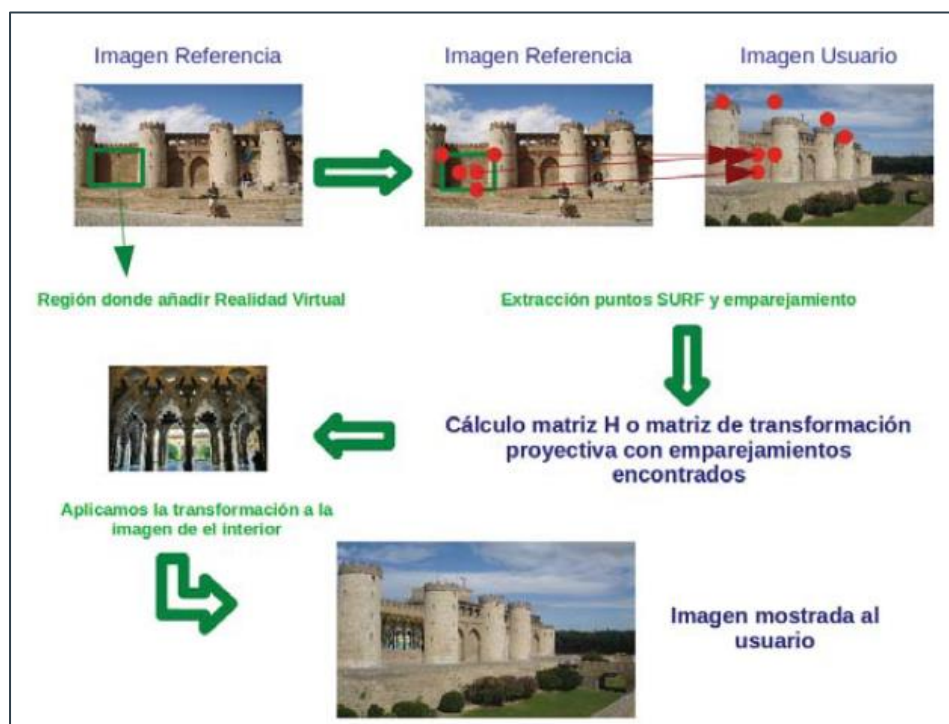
Imagen Referencia

Imagen Referencia

Imagen Usuario

Región donde añadir Realidad Virtual

Extracción puntos SURF y emparejamiento

Cálculo matriz H o matriz de transformación proyectiva con emparejamientos encontrados

Aplicamos la transformación a la imagen de el interior

Imagen mostrada al usuario